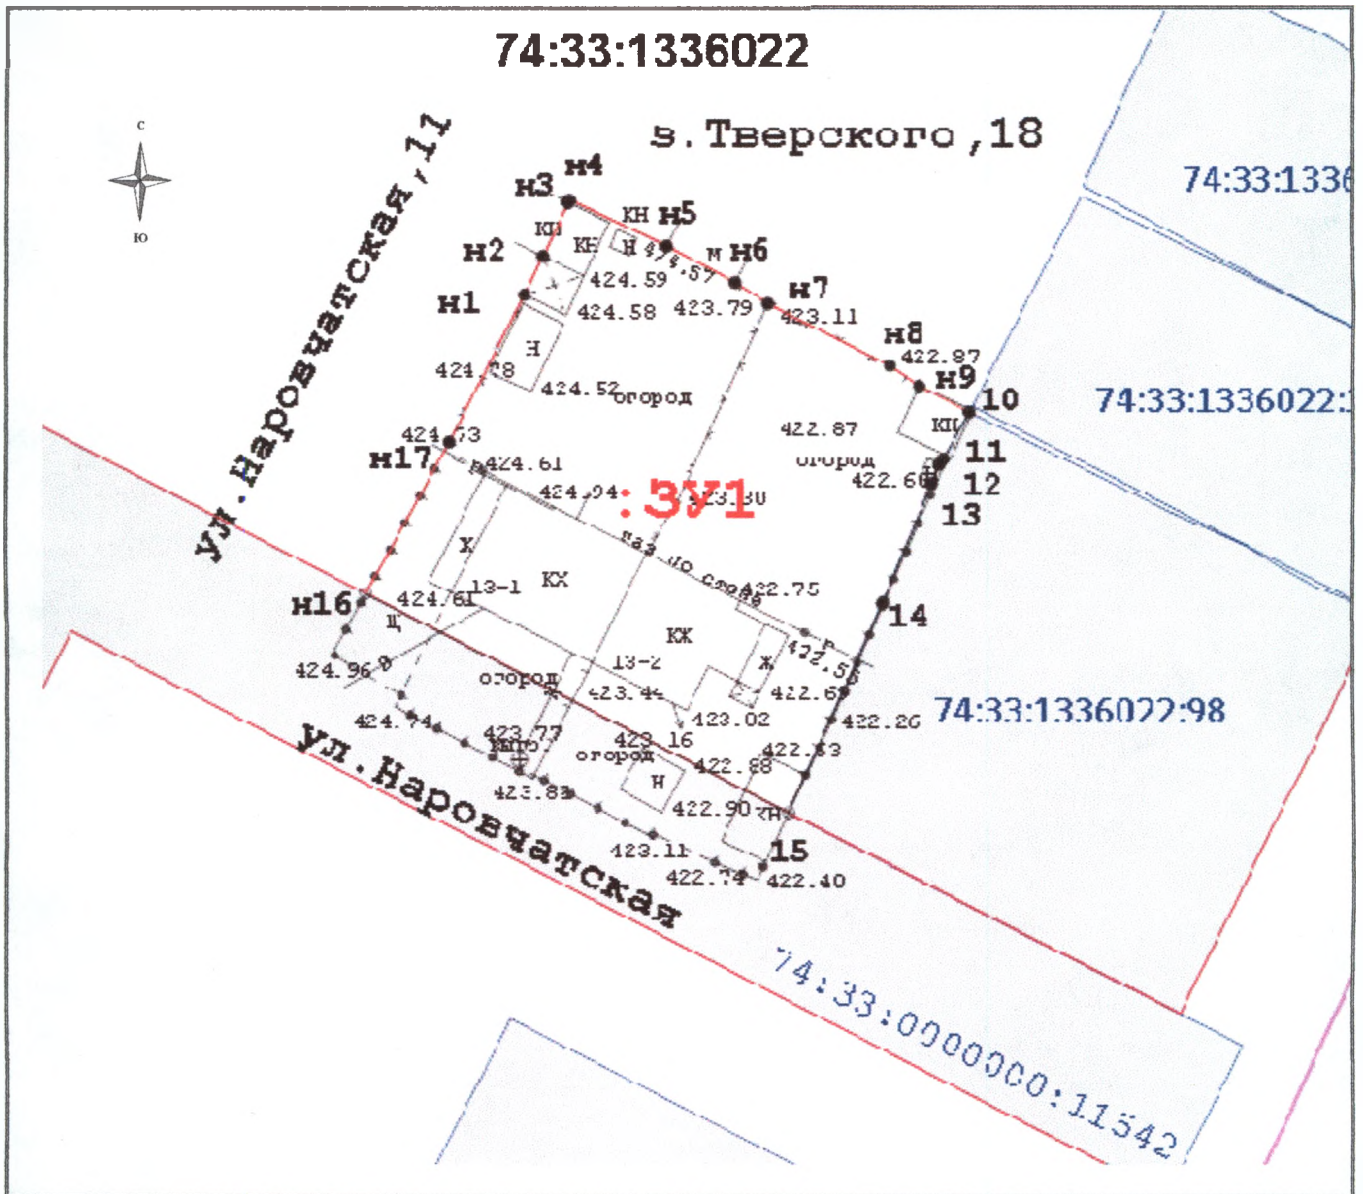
74:33:1336022

с
ю

ул.Наровчатская,11

в.Тверского,18

74:33:1336

н3 н4
н5
н6
н7
н8
н9
10
н2
н1
н17
н16
11
12
13
14
15

КН
КН
Н
КН
М
424.59
424.57
424.58
423.79
423.11
422.87
Н
424.78
424.52
огород
424.63
424.61
424.94
422.87
огород
422.60
КН
:ЗУ1
423.30
газ ло сброс
422.75
Х
13-1
КХ
424.61
Ц
КЖ
13-2
Ж
422.56
422.69
422.26
424.96
огород
423.44
423.02
424.74
423.77
423.16
422.83
огород
422.88
Н
422.90
423.83
423.11
422.74
422.40

74:33:1336022:

74:33:1336022:98

ул.Наровчатская

74:33:0000000:11542